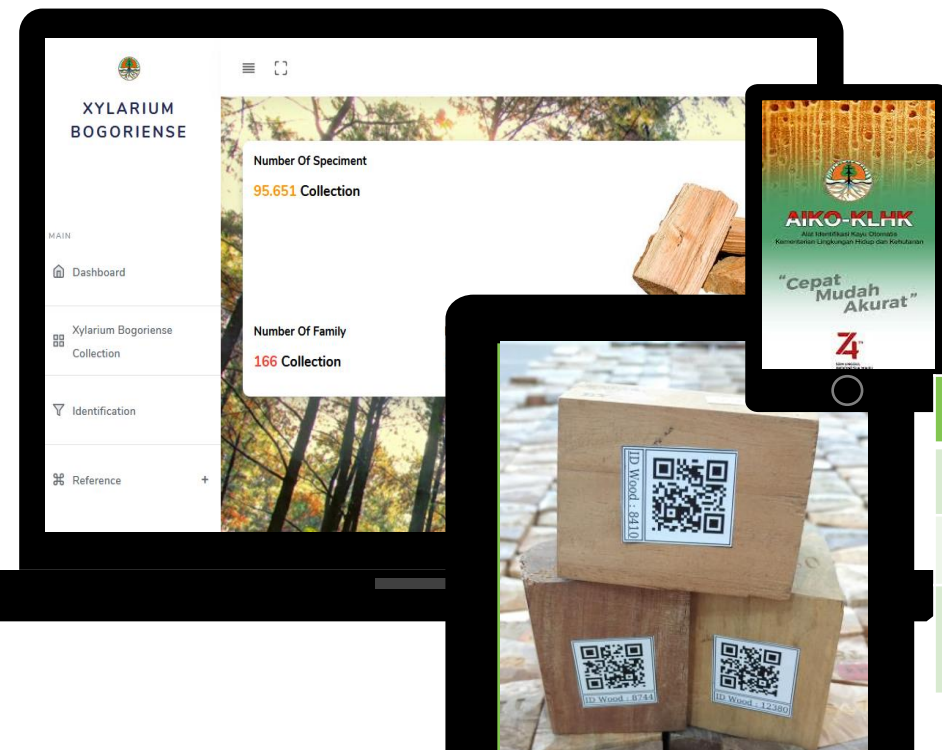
XYLARIUM BOGORIENSE

MAIN

Dashboard

Xylarium Bogoriense Collection

Identification

Reference +

Number Of Speciment

95.651 Collection

Number Of Family

166 Collection

AIKO-KLHK

Alat Identifikasi Kayu Otomatis Kementerian Lingkungan Hidup dan Kehutanan

"Cepat Mudah Akurat"

74

ID Wood : 8410

ID Wood : 8744

ID Wood : 12380